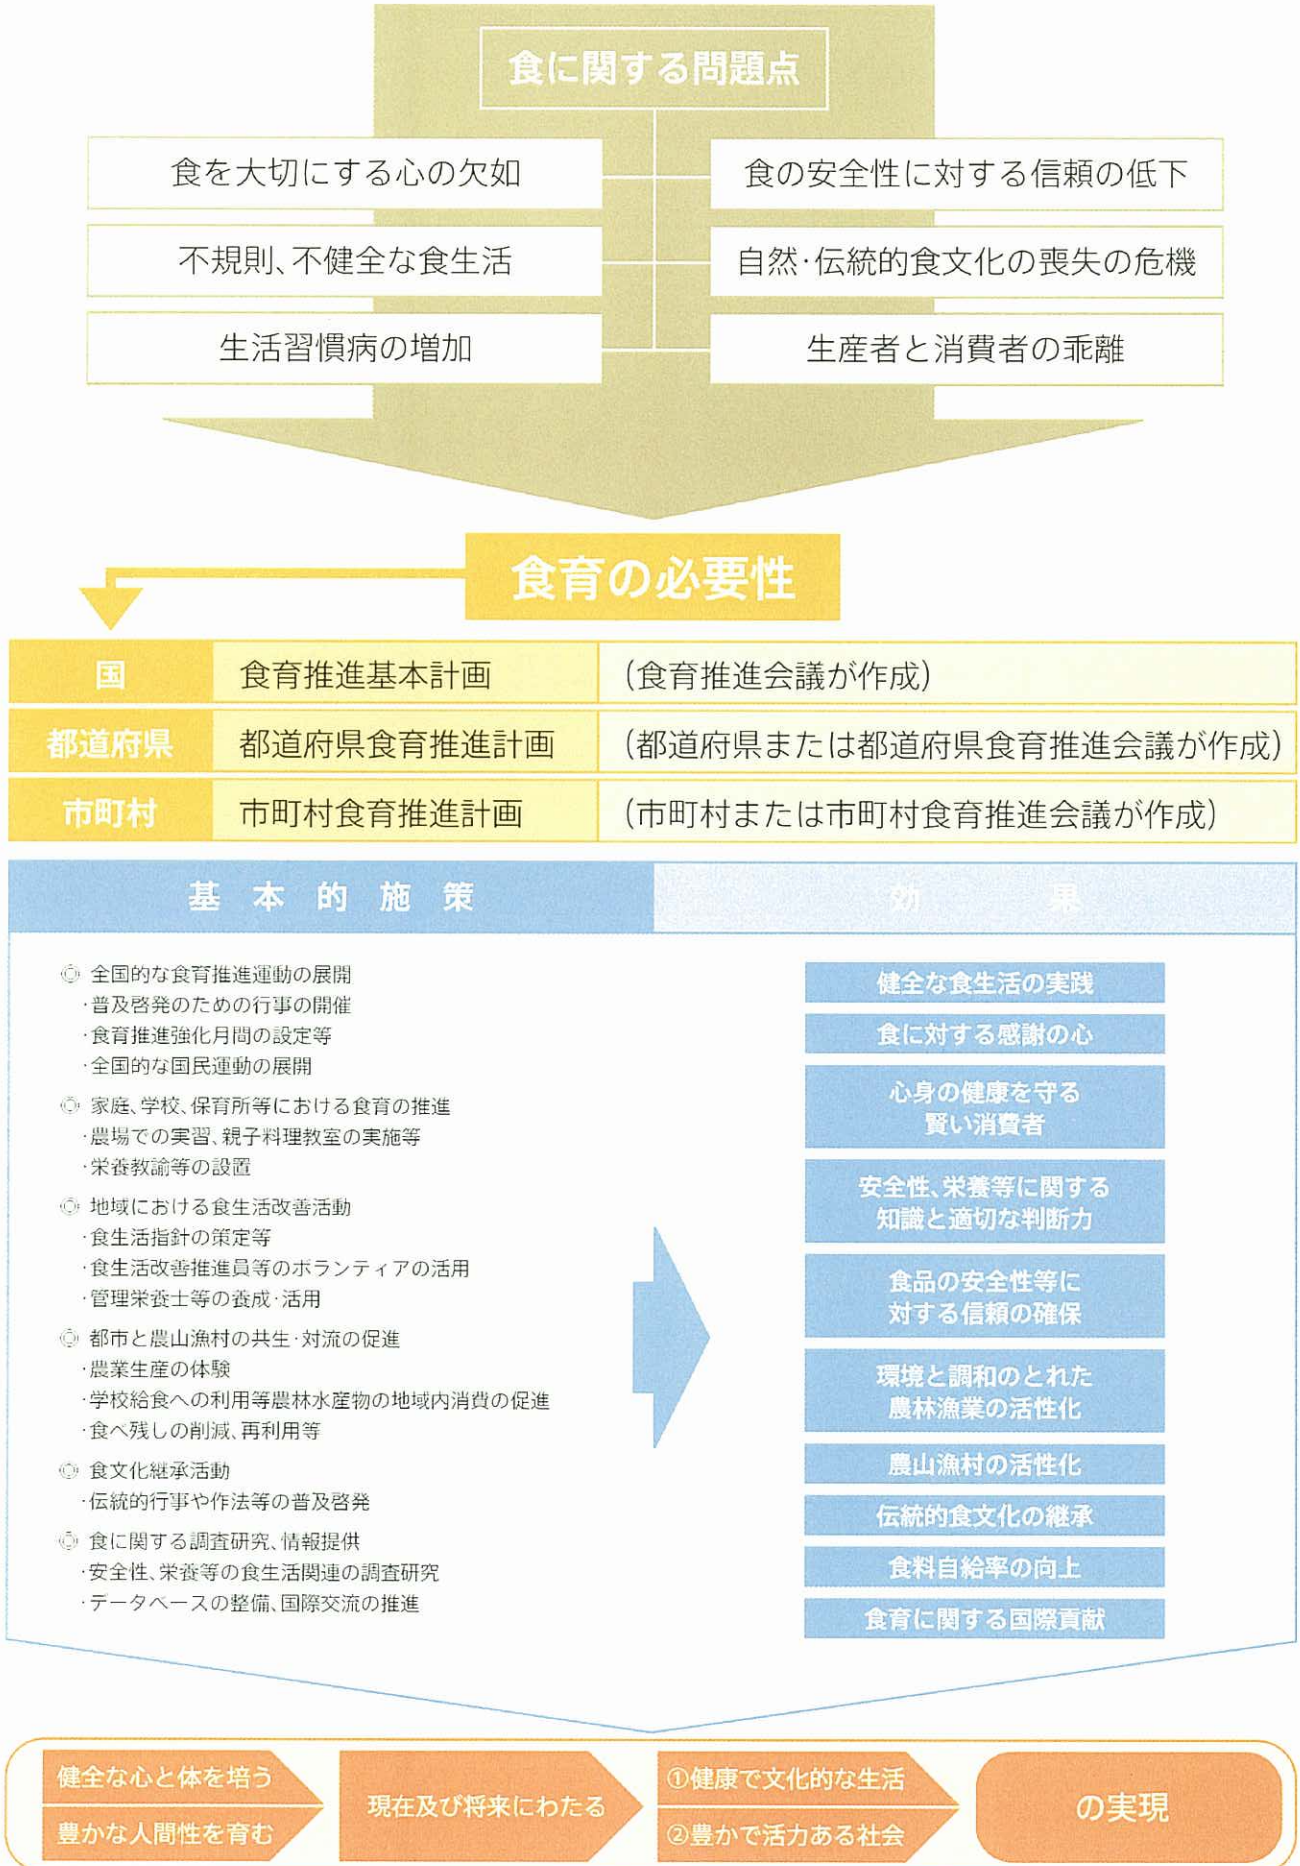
食に関する問題点

食を大切にする心の欠如

食の安全性に対する信頼の低下

不規則、不健全な食生活

自然·伝統的食文化の喪失の危機

生活習慣病の増加

生産者と消費者の乖離

食育の必要性

| 国 | 食育推進基本計画 | (食育推進会議が作成) |
|---|---|---|
| 都道府県 | 都道府県食育推進計画 | (都道府県または都道府県食育推進会議が作成) |
| 市町村 | 市町村食育推進計画 | (市町村または市町村食育推進会議が作成) |

基本的施策

効果

◎ 全国的な食育推進運動の展開
·普及啓発のための行事の開催
·食育推進強化月間の設定等
·全国的な国民運動の展開

◎ 家庭、学校、保育所等における食育の推進
·農場での実習、親子料理教室の実施等
·栄養教諭等の設置

◎ 地域における食生活改善活動
·食生活指針の策定等
·食生活改善推進員等のボランティアの活用
·管理栄養士等の養成·活用

◎ 都市と農山漁村の共生·対流の促進
·農業生産の体験
·学校給食への利用等農林水産物の地域内消費の促進
·食べ残しの削減、再利用等

◎ 食文化継承活動
·伝統的行事や作法等の普及啓発

◎ 食に関する調査研究、情報提供
·安全性、栄養等の食生活関連の調査研究
·データベースの整備、国際交流の推進

健全な食生活の実践

食に対する感謝の心

心身の健康を守る賢い消費者

安全性、栄養等に関する知識と適切な判断力

食品の安全性等に対する信頼の確保

環境と調和のとれた農林漁業の活性化

農山漁村の活性化

伝統的食文化の継承

食料自給率の向上

食育に関する国際貢献

健全な心と体を培う

豊かな人間性を育む

現在及び将来にわたる

①健康で文化的な生活

②豊かで活力ある社会

の実現